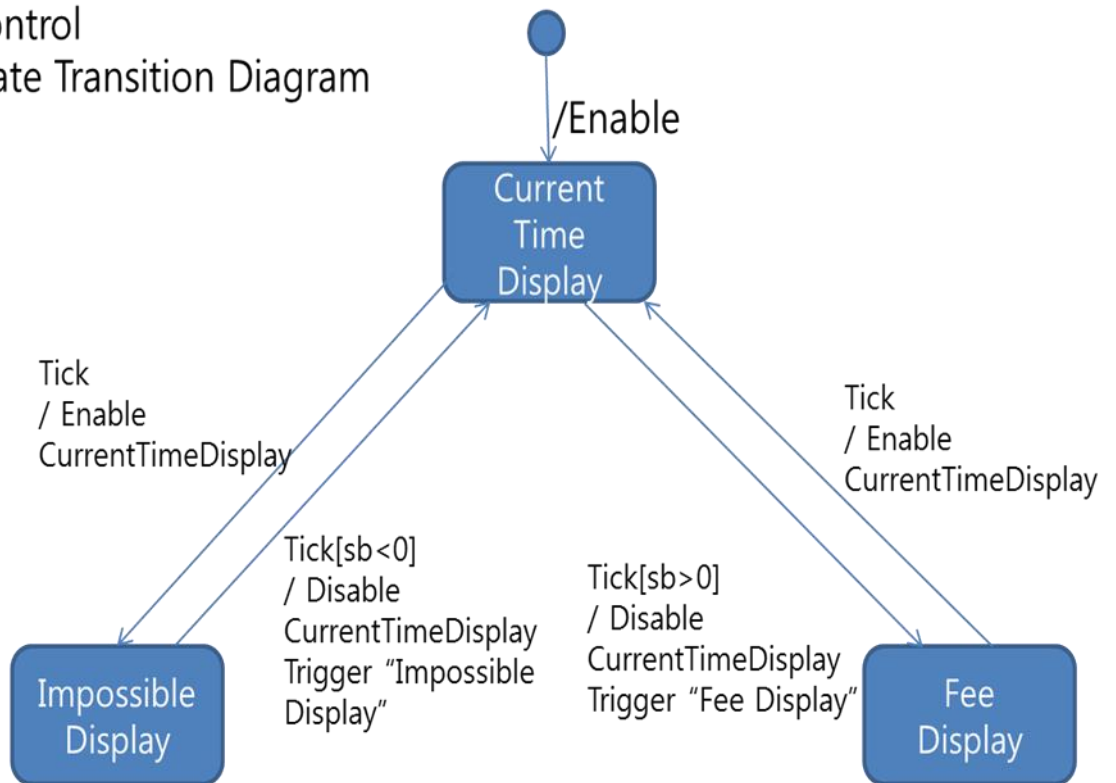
ontrol
ate Transition Diagram

/Enable

Current Time Display

Tick
/ Enable
CurrentTimeDisplay

Tick[sb<0]
/ Disable
CurrentTimeDisplay
Trigger "Impossible Display"

Tick[sb>0]
/ Disable
CurrentTimeDisplay
Trigger "Fee Display"

Tick
/ Enable
CurrentTimeDisplay

Impossible Display

Fee Display